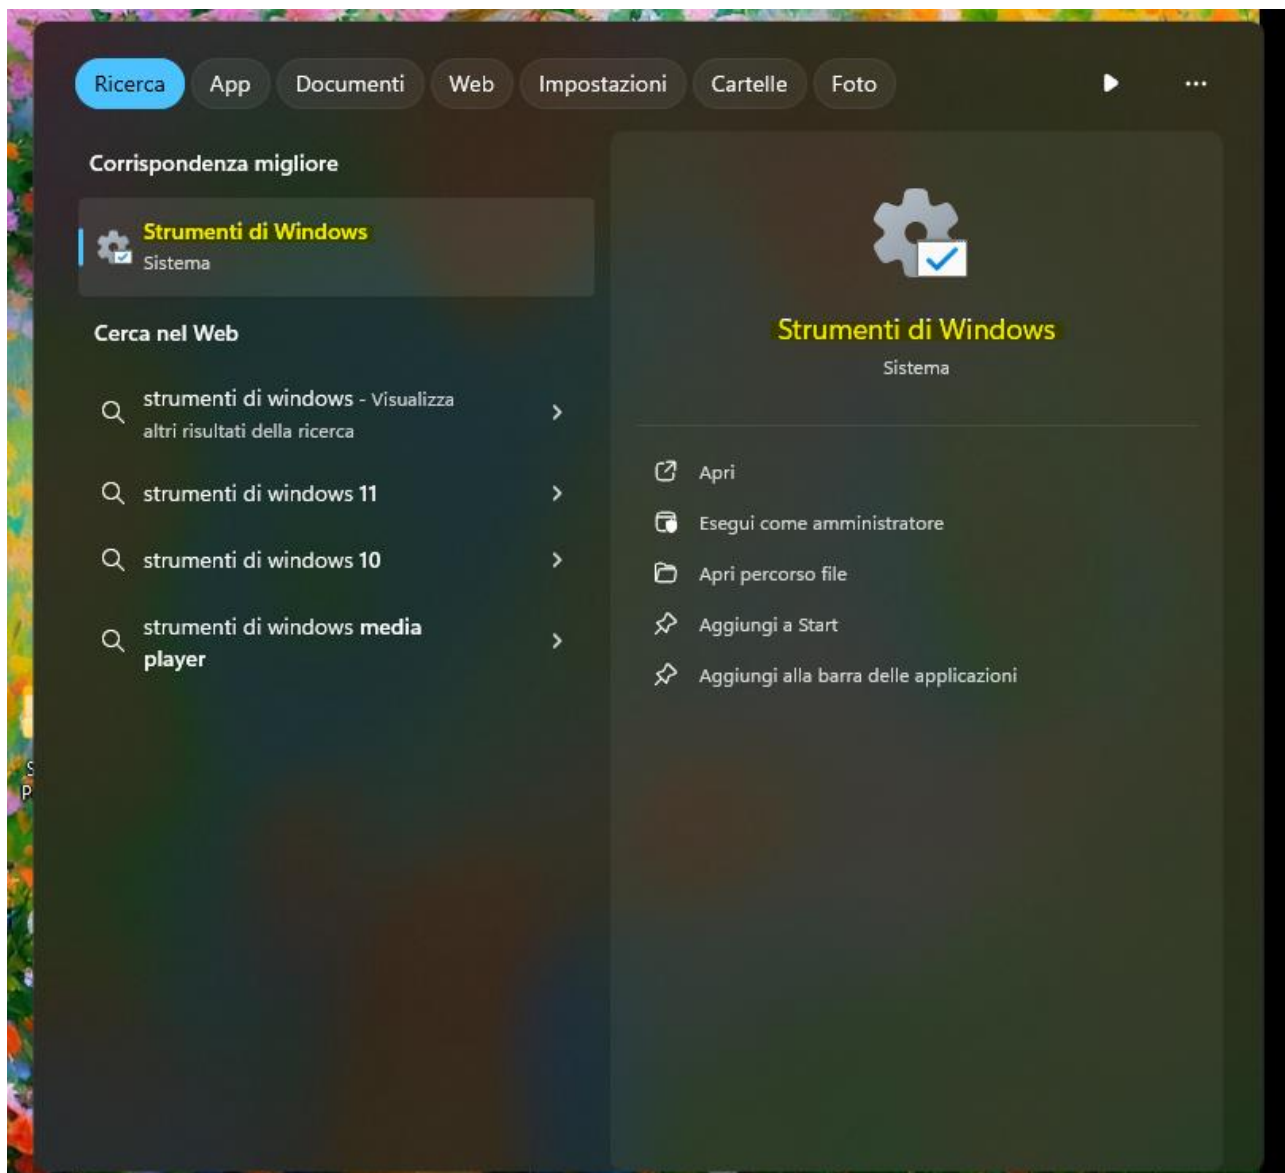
Ricerca App Documenti Web Impostazioni Cartelle Foto ...

Corrispondenza migliore

Strumenti di Windows
Sistema

Cerca nel Web

strumenti di windows - Visualizza altri risultati della ricerca

strumenti di windows 11

strumenti di windows 10

strumenti di windows media player

Strumenti di Windows
Sistema

Apri

Esegui come amministratore

Apri percorso file

Aggiungi a Start

Aggiungi alla barra delle applicazioni